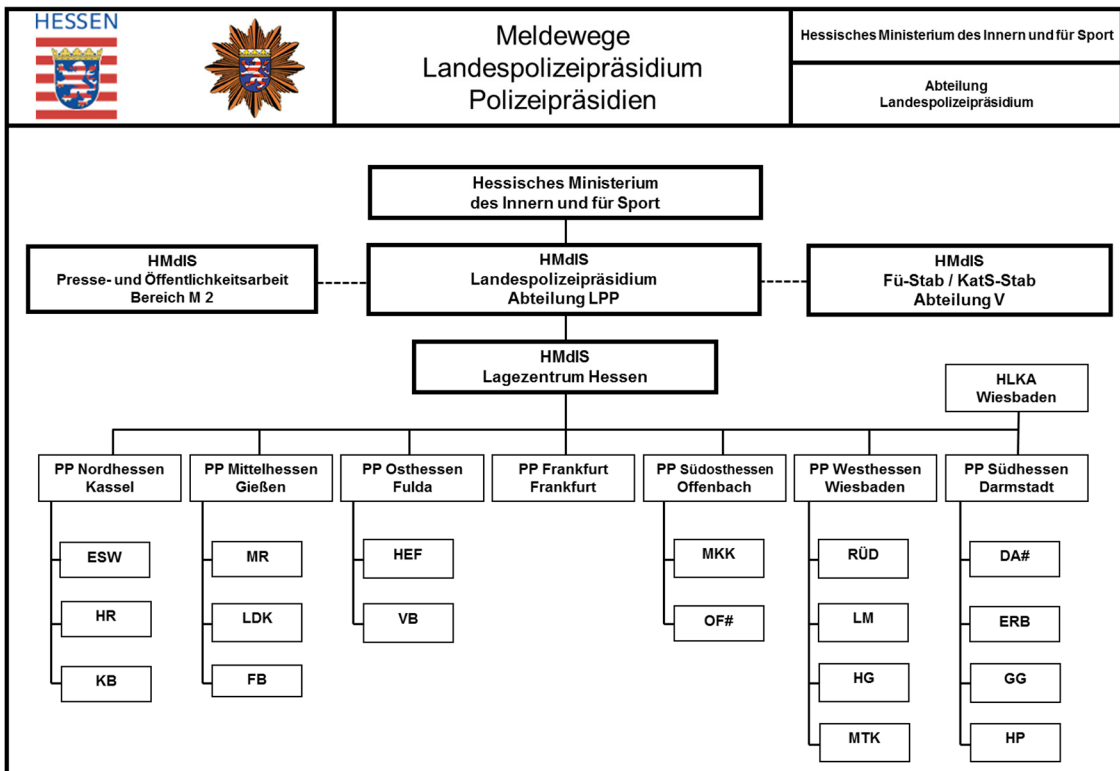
HESSEN

Meldewege
Landespolizeipräsidium
Polizeipräsidien

Hessisches Ministerium des Innern und für Sport

Abteilung
Landespolizeipräsidium

Hessisches Ministerium
des Innern und für Sport

HMdIS
Presse- und Öffentlichkeitsarbeit
Bereich M 2

HMdIS
Landespolizeipräsidium
Abteilung LPP

HMdIS
Fü-Stab / KatS-Stab
Abteilung V

HMdIS
Lagezentrum Hessen

HLKA
Wiesbaden

PP Nordhessen
Kassel

ESW

HR

KB

PP Mittelhessen
Gießen

MR

LDK

FB

PP Osthessen
Fulda

HEF

VB

PP Frankfurt
Frankfurt

PP Südosthessen
Offenbach

MKK

OF#

PP Westhessen
Wiesbaden

RÜD

LM

HG

MTK

PP Südhessen
Darmstadt

DA#

ERB

GG

HP